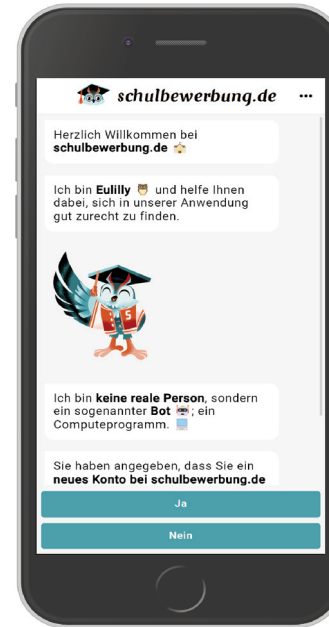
schulbewerbung.de ···

Herzlich Willkommen bei **schulbewerbung.de**

Ich bin **Eulilly** und helfe Ihnen dabei, sich in unserer Anwendung gut zurecht zu finden.

S

Ich bin **keine reale Person**, sondern ein sogenannter **Bot**; ein Computeprogramm.

Sie haben angegeben, dass Sie ein **neues Konto bei schulbewerbung.de**

Ja

Nein